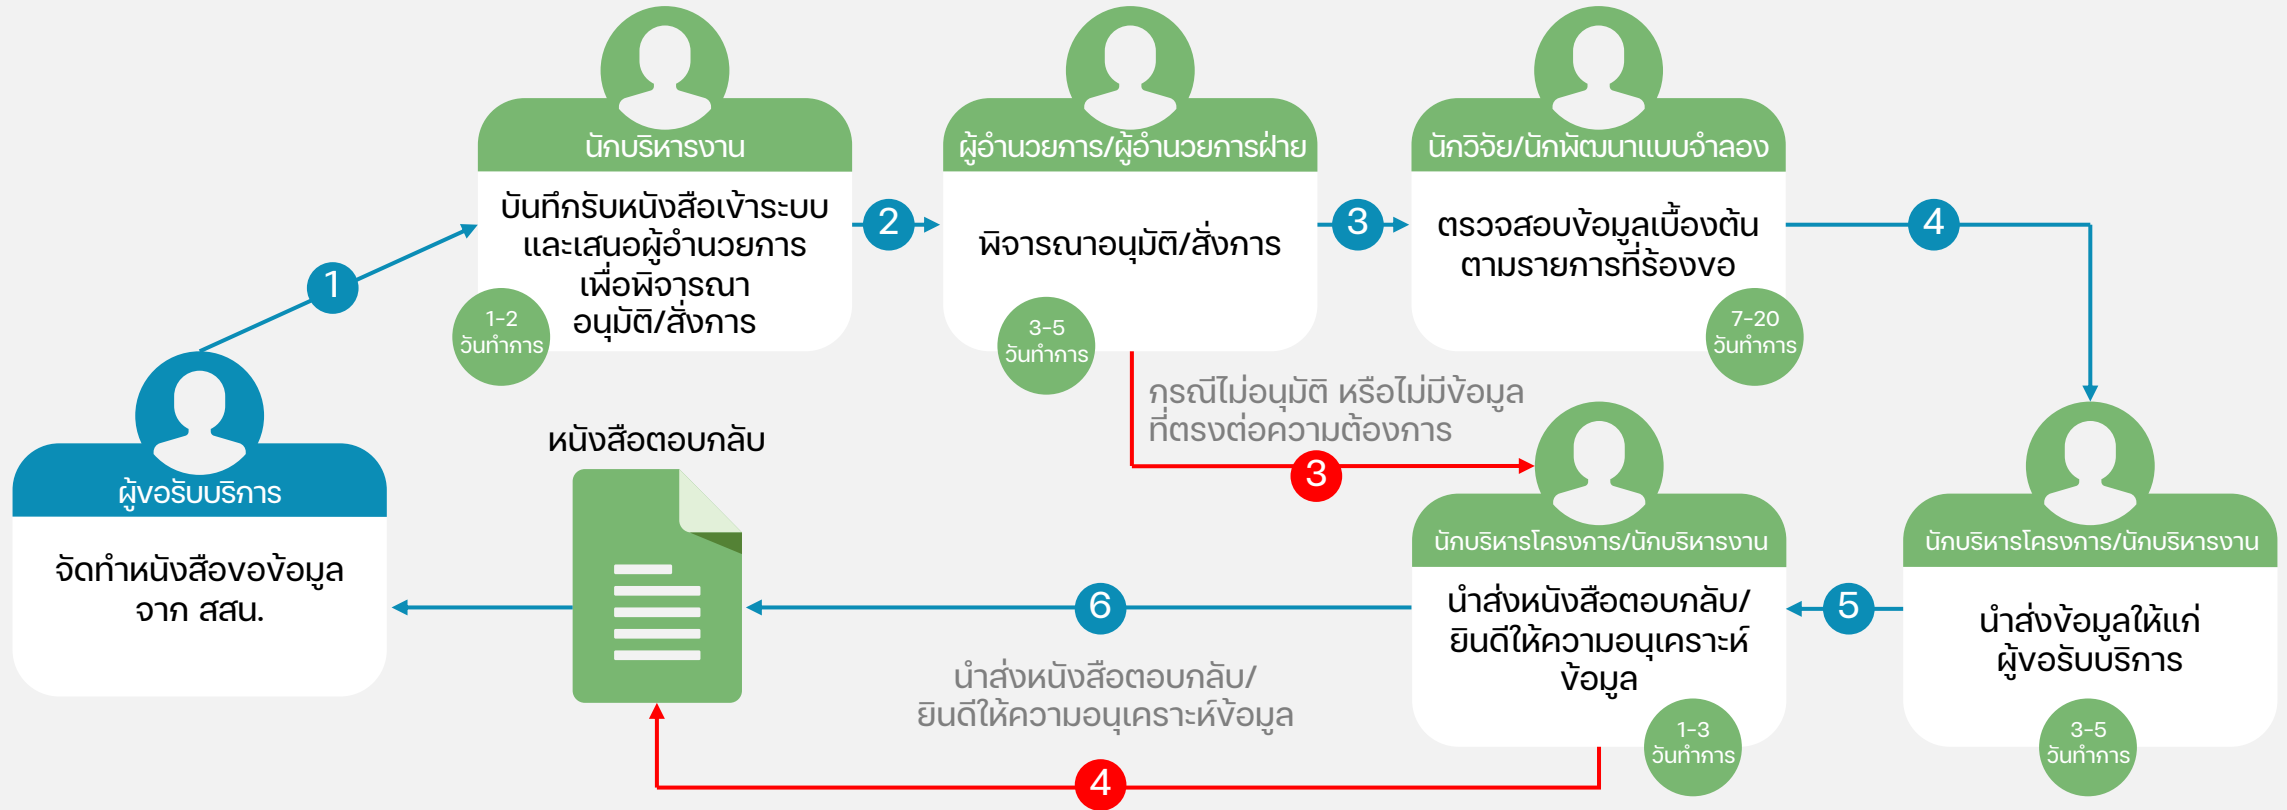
ผู้ขอรับบริการ

จัดทำหนังสือขอข้อมูล จาก สสน.

1

นักบริหารงาน

บันทึกรับหนังสือเข้าระบบ และเสนอผู้อำนวยการ เพื่อพิจารณา อนุมัติ/สั่งการ

1-2 วันทำการ

2

ผู้อำนวยการ/ผู้อำนวยการฝ่าย

พิจารณาอนุมัติ/สั่งการ

3-5 วันทำการ

3

นักวิจัย/นักพัฒนาแบบจำลอง

ตรวจสอบข้อมูลเบื้องต้น ตามรายการที่ร้องขอ

7-20 วันทำการ

4

กรณีไม่อนุมัติ หรือไม่มีข้อมูล ที่ตรงต่อความต้องการ

3

นักบริหารโครงการ/นักบริหารงาน

นำส่งข้อมูลให้แก่ ผู้ขอรับบริการ

3-5 วันทำการ

5

นักบริหารโครงการ/นักบริหารงาน

นำส่งหนังสือตอบกลับ/ ยินดีให้ความอนุเคราะห์ ข้อมูล

1-3 วันทำการ

6

หนังสือตอบกลับ

นำส่งหนังสือตอบกลับ/ ยินดีให้ความอนุเคราะห์ข้อมูล

4